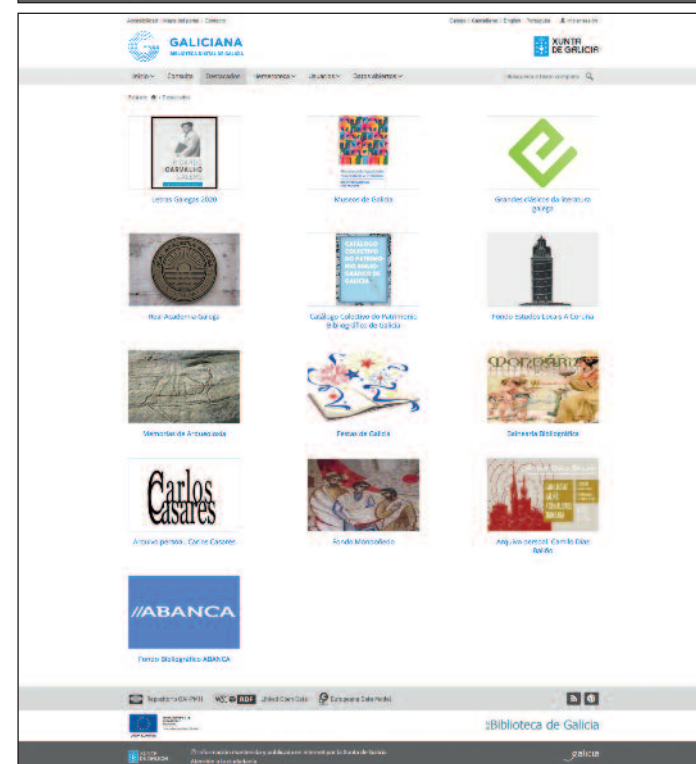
Accesibilidade | Mapa da páxina | Contacto

Galego | Castellano | English | Português | Identifícate

GALICIANA
BIBLIOTECA DIXITAL DE GALICIA

XUNTA DE GALICIA

Inicio Consulta Destacados Hemeroteca Recursos Coleccións

Busca na colección completa

Galiciana > Destacados

CARVALHO CALERO

Letras Galegas 2020

Museos de Galicia

Grandes clásicos da literatura galega

CATÁLOGO COLECTIVO DO PATRIMONIO BIBLIOGRÁFICO DE GALICIA

Real Academia Galega

Catálogo Colectivo do Patrimonio Bibliográfico de Galicia

Fondo Estudos Locais A Coruña

Memorias de Arqueoloxía

Festas de Galicia

Selección Bibliográfica

Carlos Casares

Arquivo persoal: Carlos Casares

Fondo Monasterio

Arquivo persoal: Camilo Díaz Baliño

ABANCA

Fondos Bibliográficos ABANCA

Repositorio OAI-PMH Linked Open Data Europeana Data Model

Biblioteca de Galicia

XUNTA DE GALICIA

galicia